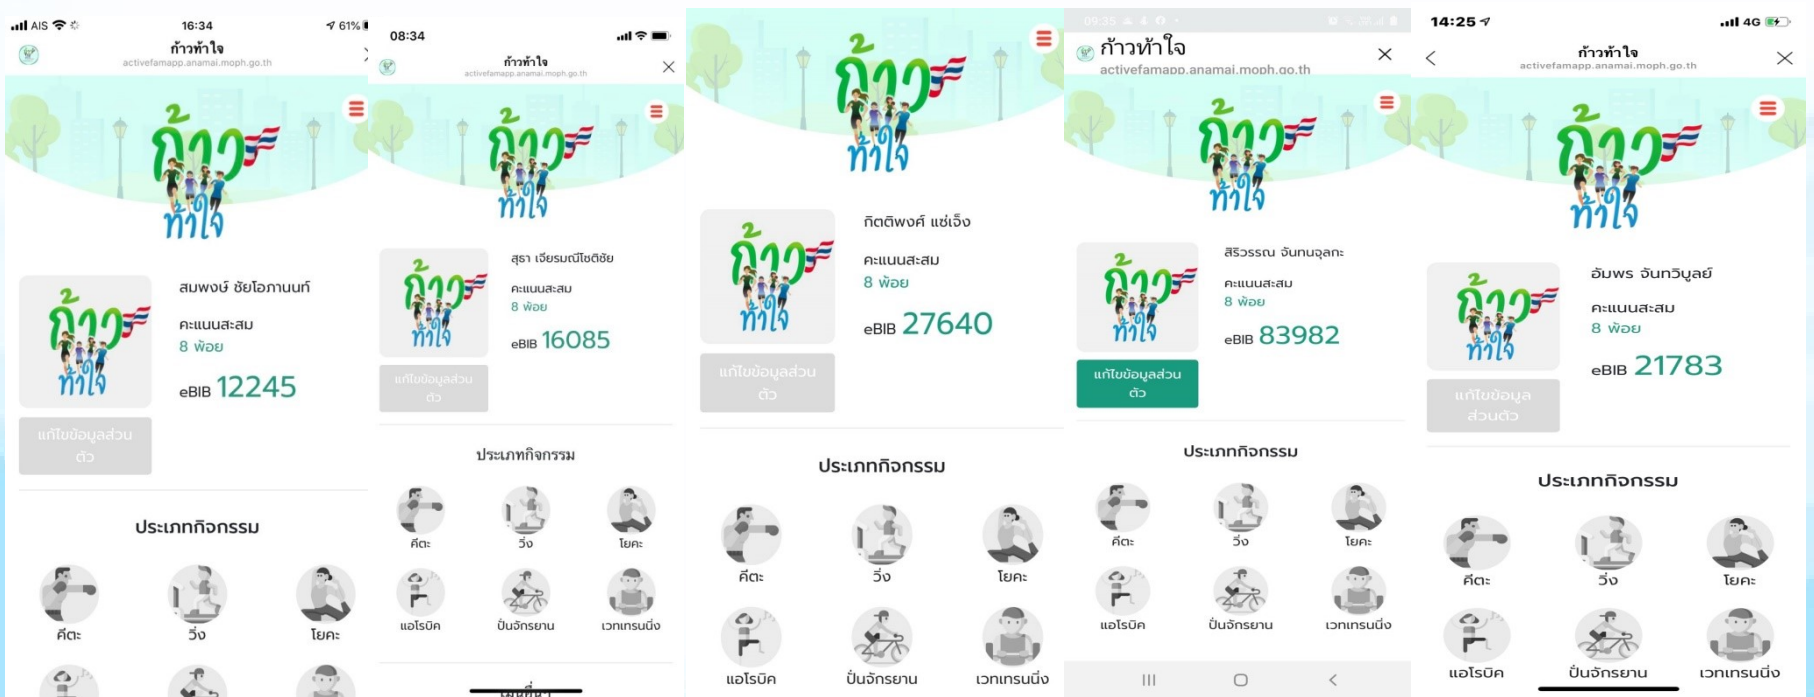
AIS 16:34 61%
ก้าวท้าใจ
activefamapp.anamai.moph.go.th

ก้าวท้าใจ

สมพงษ์ ชัยโอภานนท์
คะแนนสะสม
8 พ้อย
eBIB 12245
แก้ไขข้อมูลส่วนตัว

ประเภทกิจกรรม
ตีตะ
วิ่ง
โยคะ

08:34
ก้าวท้าใจ
activefamapp.anamai.moph.go.th

ก้าวท้าใจ

สุรา เจียรมณีโชติชัย
คะแนนสะสม
8 พ้อย
eBIB 16085
แก้ไขข้อมูลส่วนตัว

ประเภทกิจกรรม
ตีตะ
วิ่ง
โยคะ
แอโรบิค
ปั่นจักรยาน
เวทเทรนนิ่ง

ก้าวท้าใจ

กิตติพงศ์ แซ่เจ็ง
คะแนนสะสม
8 พ้อย
eBIB 27640
แก้ไขข้อมูลส่วนตัว

ประเภทกิจกรรม
ตีตะ
วิ่ง
โยคะ
แอโรบิค
ปั่นจักรยาน
เวทเทรนนิ่ง

09:35
ก้าวท้าใจ
activefamapp.anamai.moph.go.th

ก้าวท้าใจ

สิริวรรณ จันทนจุลกะ
คะแนนสะสม
8 พ้อย
eBIB 83982
แก้ไขข้อมูลส่วนตัว

ประเภทกิจกรรม
ตีตะ
วิ่ง
โยคะ
แอโรบิค
ปั่นจักรยาน
เวทเทรนนิ่ง

14:25 4G
ก้าวท้าใจ
activefamapp.anamai.moph.go.th

ก้าวท้าใจ

อัมพร จันทวิบูลย์
คะแนนสะสม
8 พ้อย
eBIB 21783
แก้ไขข้อมูลส่วนตัว

ประเภทกิจกรรม
ตีตะ
วิ่ง
โยคะ
แอโรบิค
ปั่นจักรยาน
เวทเทรนนิ่ง